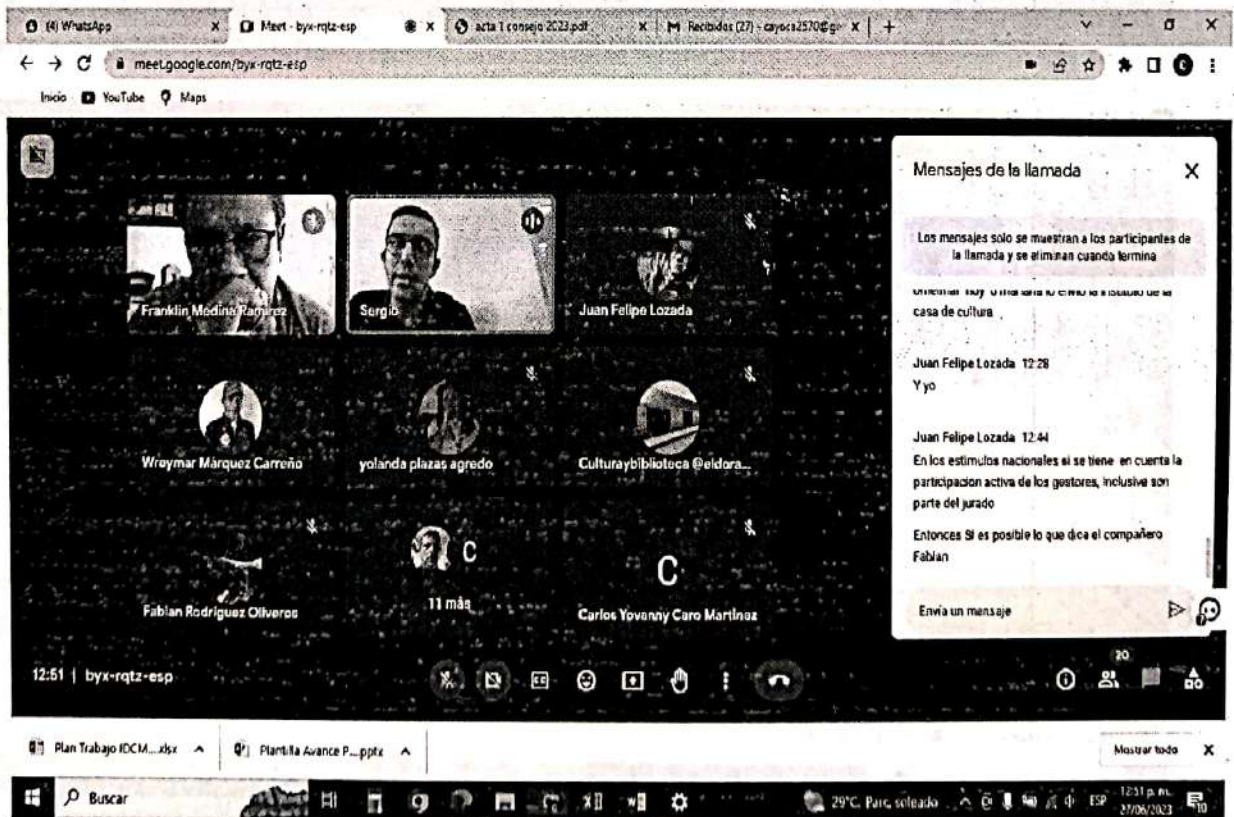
(4) WhatsApp
Meet - byx-rqtz-esp
acta 1 consejo 2023.pdf
Recibidos (27) - cayoca2570@g
meet.google.com/byx-rqtz-esp
Inicio YouTube Maps

Franklin Medina Ramirez
Sergio
Juan Felipe Lozada
Wreymar Márquez Carreño
yolanda plazas agredo
Culturaybiblioteca @eldora...
Fabian Rodriguez Oliveros
C
11 más
C
Carlos Yovanny Caro Martinez

Mensajes de la llamada

Los mensajes solo se muestran a los participantes de la llamada y se eliminan cuando termina

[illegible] casa de cultura

Juan Felipe Lozada 12:28
Y yo

Juan Felipe Lozada 12:44
En los estimulos nacionales si se tiene en cuenta la participacion activa de los gestores, inclusive son parte del jurado

Entonces Si es posible lo que dice el compañero Fabian

Envía un mensaje

12:51 | byx-rqtz-esp

20

Plan Trabajo IDCM....xlsx
Plantilla Avance P....pptx
Mostrar todo

Buscar
29°C Parc. soleado
ESP
12:51 p.m.
27/06/2023